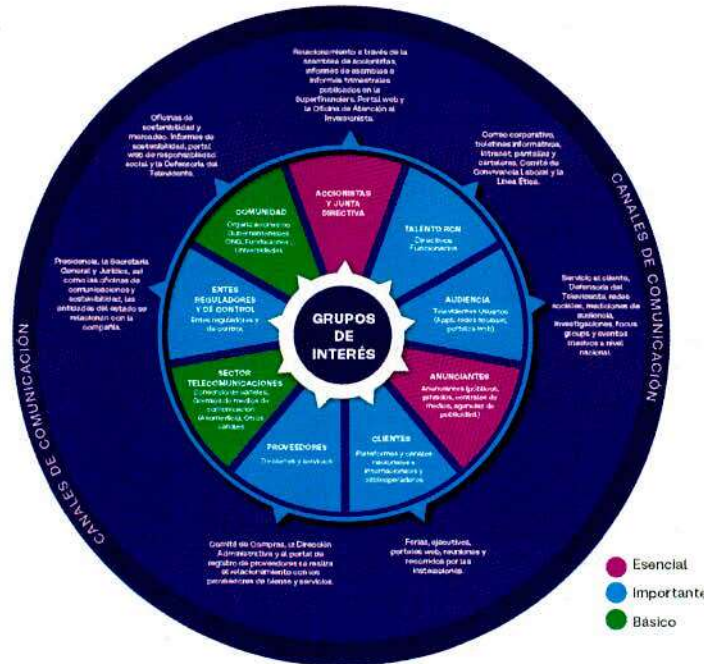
Relacionamiento a través de la asamblea de accionistas, informes de asamblea e informes trimestrales publicados en la Superfinanciera. Portal web y la Oficina de Atención al Inversionista.

Oficinas de sostenibilidad y mercadeo. Informes de sostenibilidad, portal web de responsabilidad social y la Defensoría del Televidente.

Correo corporativo, boletines informativos, intranet, pantallas y carteleras, Comité de Convivencia Laboral y la Línea Ética.

CANALES DE COMUNICACIÓN

Presidencia, la Secretaría General y Jurídica, así como las oficinas de comunicaciones y sostenibilidad, las entidades del estado se relacionan con la compañía.

Servicio al cliente, Defensoría del Televidente, redes sociales, mediciones de audiencia, investigaciones, focus groups y eventos masivos a nivel nacional.

ACCIONISTAS Y JUNTA DIRECTIVA

COMUNIDAD
Organizaciones no Gubernamentales, ONG, Fundaciones, Universidades

TALENTO RCN
Directivos Funcionarios

ENTES REGULADORES Y DE CONTROL
Entes reguladores y de control

AUDIENCIA
Televidentes Usuarios (Apps, redes sociales, portales web)

GRUPOS DE INTERÉS

SECTOR TELECOMUNICACIONES
Operadores de cable, Gremios de medios de comunicación (Asomedios, Otros canales)

ANUNCIANTES
Anunciantes (públicos, privados, centrales de medios, agencias de publicidad)

PROVEEDORES
Proveedores y aliados

CLIENTES
Plataformas y canales nacionales e internacionales y cableoperadores

CANALES DE COMUNICACIÓN

Comité de Compras, la Dirección Administrativa y el portal de registro de proveedores se realiza el relacionamiento con los proveedores de bienes y servicios.

Ferias, ejecutivos, portales web, reuniones y recorridos por las instalaciones.

Esencial
Importante
Básico